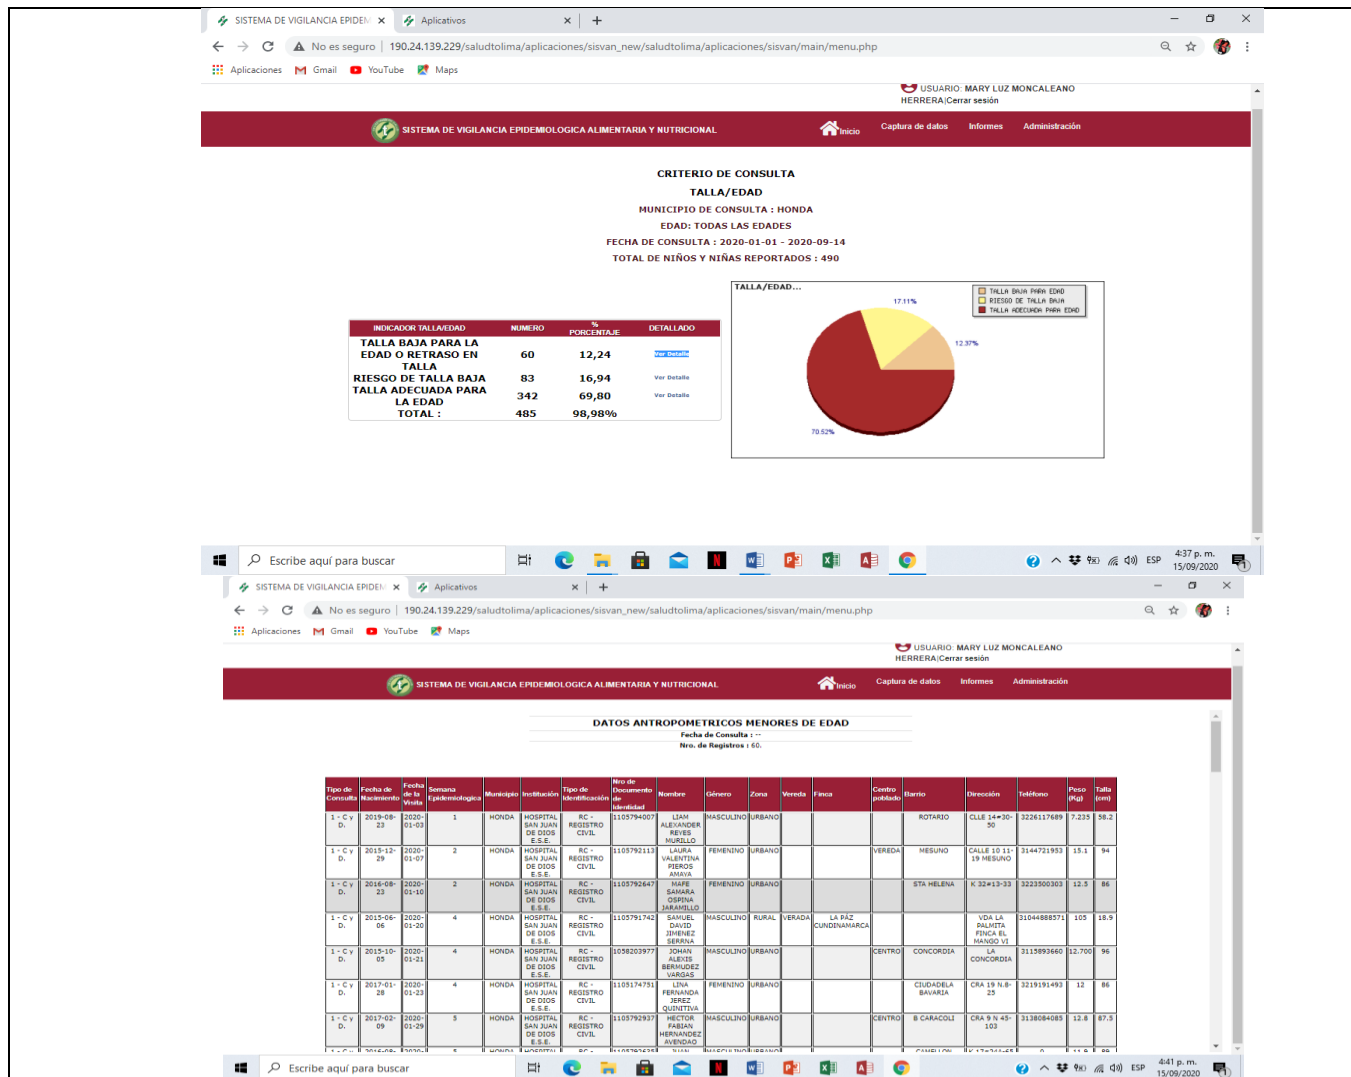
SISTEMA DE VIGILANCIA EPIDEM × Aplicativos × +

No es seguro | 190.24.139.229/saludtolima/aplicaciones/sisvan_new/saludtolima/aplicaciones/sisvan/main/menu.php

Aplicaciones Gmail YouTube Maps

USUARIO: MARY LUZ MONCALEANO HERRERA|Cerrar sesión

SISTEMA DE VIGILANCIA EPIDEMIOLOGICA ALIMENTARIA Y NUTRICIONAL

Inicio Captura de datos Informes Administración

CRITERIO DE CONSULTA
TALLA/EDAD
MUNICIPIO DE CONSULTA : HONDA
EDAD: TODAS LAS EDADES
FECHA DE CONSULTA : 2020-01-01 - 2020-09-14
TOTAL DE NIÑOS Y NIÑAS REPORTADOS : 490

| INDICADOR TALLA/EDAD | NUMERO | % PORCENTAJE | DETALLADO |
|---|---|---|---|
| TALLA BAJA PARA LA EDAD O RETRASO EN TALLA | 60 | 12,24 | Ver Detalle |
| RIESGO DE TALLA BAJA | 83 | 16,94 | Ver Detalle |
| TALLA ADECUADA PARA LA EDAD | 342 | 69,80 | Ver Detalle |
| TOTAL : | 485 | 98,98% | |

TALLA/EDAD...
TALLA BAJA PARA EDAD
RIESGO DE TALLA BAJA
TALLA ADECUADA PARA EDAD
17.11%
12.37%
70.52%

Escribe aquí para buscar
ESP 4:37 p. m. 15/09/2020

SISTEMA DE VIGILANCIA EPIDEM × Aplicativos × +

No es seguro | 190.24.139.229/saludtolima/aplicaciones/sisvan_new/saludtolima/aplicaciones/sisvan/main/menu.php

Aplicaciones Gmail YouTube Maps

USUARIO: MARY LUZ MONCALEANO HERRERA|Cerrar sesión

SISTEMA DE VIGILANCIA EPIDEMIOLOGICA ALIMENTARIA Y NUTRICIONAL

Inicio Captura de datos Informes Administración

DATOS ANTROPOMETRICOS MENORES DE EDAD
Fecha de Consulta : --
Nro. de Registros : 60.

| Tipo de Consulta | Fecha de Nacimiento | Fecha de la Visita | Semana Epidemiologica | Municipio | Institución | Tipo de Identificación | Nro de Documento de Identidad | Nombre | Género | Zona | Vereda | Finca | Centro poblado | Barrio | Dirección | Teléfono | Peso (Kg) | Talla (cm) |
|---|---|---|---|---|---|---|---|---|---|---|---|---|---|---|---|---|---|---|
| 1 - C y D. | 2019-08-23 | 2020-01-03 | 1 | HONDA | HOSPITAL SAN JUAN DE DIOS E.S.E. | RC - REGISTRO CIVIL | 1105794007 | LIAM ALEXANDER REYES MURILLO | MASCULINO | URBANO | | | | ROTARIO | CLLE 14#30-50 | 3226117689 | 7.235 | 58.2 |
| 1 - C y D. | 2015-12-29 | 2020-01-07 | 2 | HONDA | HOSPITAL SAN JUAN DE DIOS E.S.E. | RC - REGISTRO CIVIL | 1105792113 | LAURA VALENTINA PIEROS AMAYA | FEMENINO | URBANO | | | VEREDA | MESUNO | CALLE 10 11-19 MESUNO | 3144721953 | 15.1 | 94 |
| 1 - C y D. | 2016-08-23 | 2020-01-10 | 2 | HONDA | HOSPITAL SAN JUAN DE DIOS E.S.E. | RC - REGISTRO CIVIL | 1105792647 | MAFE SAMARA OSPINA JARAMILLO | FEMENINO | URBANO | | | | STA HELENA | K 32#13-33 | 3223500303 | 12.5 | 86 |
| 1 - C y D. | 2015-06-06 | 2020-01-20 | 4 | HONDA | HOSPITAL SAN JUAN DE DIOS E.S.E. | RC - REGISTRO CIVIL | 1105791742 | SAMUEL DAVID JIMENEZ SERNA | MASCULINO | RURAL | VEREDA | LA PAZ CUNDINAMARCA | | | VDA LA PALMITA FINCA EL MANGO VI | 31044888571 | 105 | 18.9 |
| 1 - C y D. | 2015-10-05 | 2020-01-21 | 4 | HONDA | HOSPITAL SAN JUAN DE DIOS E.S.E. | RC - REGISTRO CIVIL | 1058203977 | JOHAN ALEXIS BERMUDEZ VARGAS | MASCULINO | URBANO | | | CENTRO | CONCORDIA | LA CONCORDIA | 3115893660 | 12.700 | 96 |
| 1 - C y D. | 2017-01-28 | 2020-01-23 | 4 | HONDA | HOSPITAL SAN JUAN DE DIOS E.S.E. | RC - REGISTRO CIVIL | 1105174751 | LINA FERNANDA JEREZ QUINTIVA | FEMENINO | URBANO | | | | CIUDADELA BAVARIA | CRA 19 N.8-25 | 3219191493 | 12 | 86 |
| 1 - C y D. | 2017-02-09 | 2020-01-29 | 5 | HONDA | HOSPITAL SAN JUAN DE DIOS E.S.E. | RC - REGISTRO CIVIL | 1105792937 | HECTOR FABIAN HERNANDEZ AVENDAO | MASCULINO | URBANO | | | CENTRO | B CARACOLI | CRA 9 N 45-103 | 3138084085 | 12.8 | 87.5 |

Escribe aquí para buscar
ESP 4:41 p. m. 15/09/2020